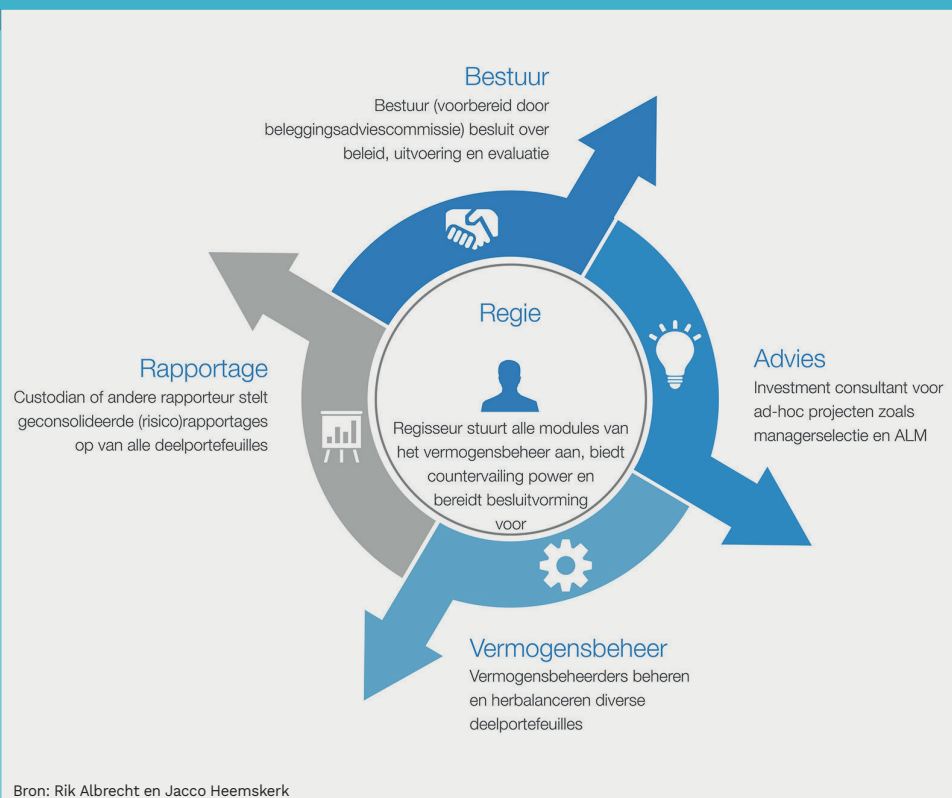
Bestuur
Bestuur (voorbereid door beleggingsadviescommissie) besluit over beleid, uitvoering en evaluatie

Regie
Regisseur stuurt alle modules van het vermogensbeheer aan, biedt countervailing power en bereidt besluitvorming voor

Rapportage
Custodian of andere rapporteur stelt geconsolideerde (risico)rapportages op van alle deelportefeuilles

Advies
Investment consultant voor ad-hoc projecten zoals managerselectie en ALM

Vermogensbeheer
Vermogensbeheerders beheren en herbalanceren diverse deelportefeuilles

Bron: Rik Albrecht en Jacco Heemskerk